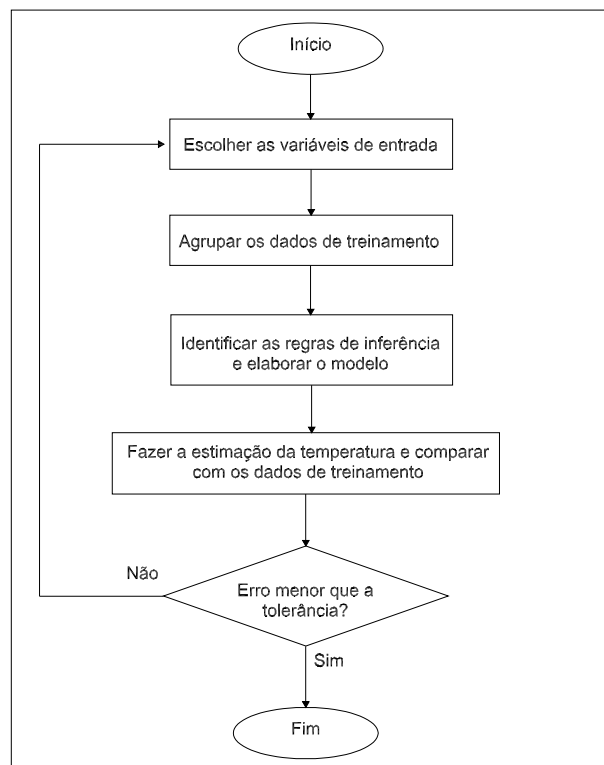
Início

Escolher as variáveis de entrada

Agrupar os dados de treinamento

Identificar as regras de inferência e elaborar o modelo

Fazer a estimação da temperatura e comparar com os dados de treinamento

Não

Erro menor que a tolerância?

Sim

Fim